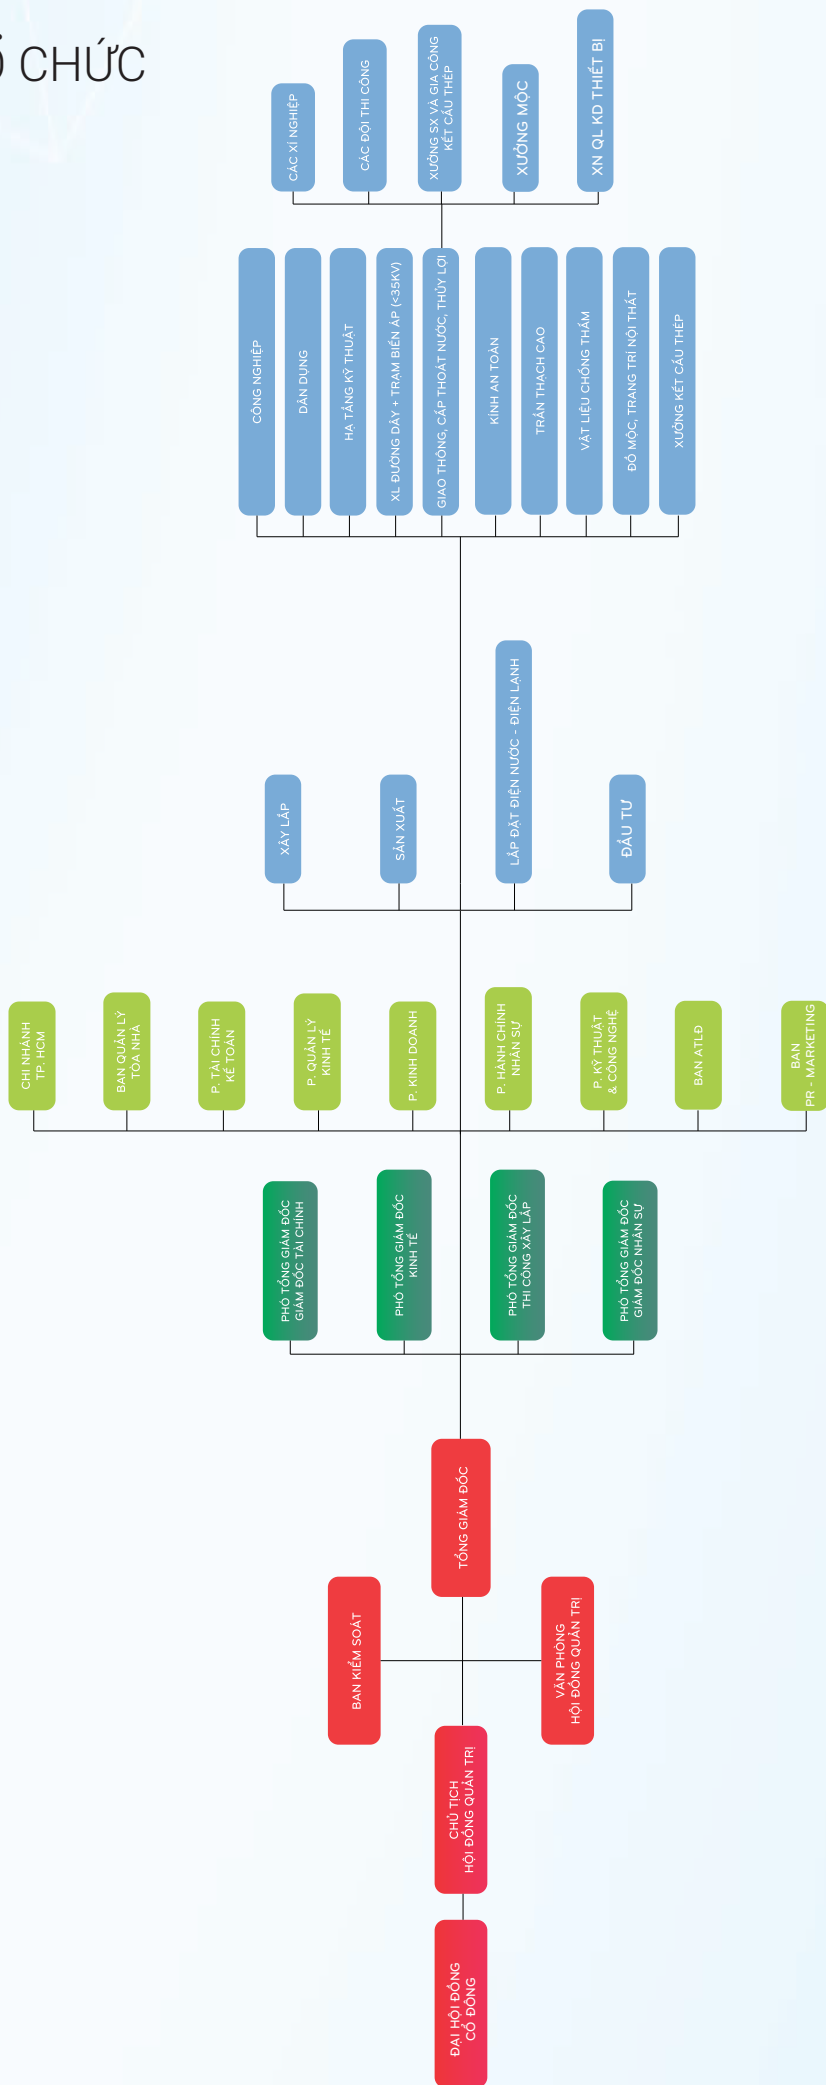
Ổ CHỨC

CÁC XÍ NGHIỆP
CÁC ĐỘI THI CÔNG
XƯỞNG SX VÀ GIA CÔNG KẾT CẤU THÉP
XƯỞNG MỘC
XN QL KD THIẾT BỊ

CÔNG NGHIỆP
DÂN DỤNG
HẠ TẦNG KỸ THUẬT
XL ĐƯỜNG DÂY + TRẠM BIẾN ÁP (<35KV)
GIAO THÔNG, CẤP THOÁT NƯỚC, THỦY LỢI
KÍNH AN TOÀN
TRẦN THẠCH CAO
VẬT LIỆU CHỐNG THẤM
ĐỒ MỘC, TRANG TRÍ NỘI THẤT
XƯỞNG KẾT CẤU THÉP

XÂY LẮP
SẢN XUẤT
LẮP ĐẶT ĐIỆN NƯỚC - ĐIỆN LẠNH
ĐẦU TƯ

CHI NHÁNH TP. HCM
BAN QUẢN LÝ TÒA NHÀ
P. TÀI CHÍNH KẾ TOÁN
P. QUẢN LÝ KINH TẾ
P. KINH DOANH
P. HÀNH CHÍNH NHÂN SỰ
P. KỸ THUẬT & CÔNG NGHỆ
BAN ATLĐ
BAN PR - MARKETING

PHÓ TỔNG GIÁM ĐỐC GIÁM ĐỐC TÀI CHÍNH
PHÓ TỔNG GIÁM ĐỐC KINH TẾ
PHÓ TỔNG GIÁM ĐỐC THI CÔNG XÂY LẮP
PHÓ TỔNG GIÁM ĐỐC GIÁM ĐỐC NHÂN SỰ

TỔNG GIÁM ĐỐC
BAN KIỂM SOÁT
VĂN PHÒNG HỘI ĐỒNG QUẢN TRỊ
CHỦ TỊCH HỘI ĐỒNG QUẢN TRỊ
ĐẠI HỘI ĐỒNG CỔ ĐÔNG